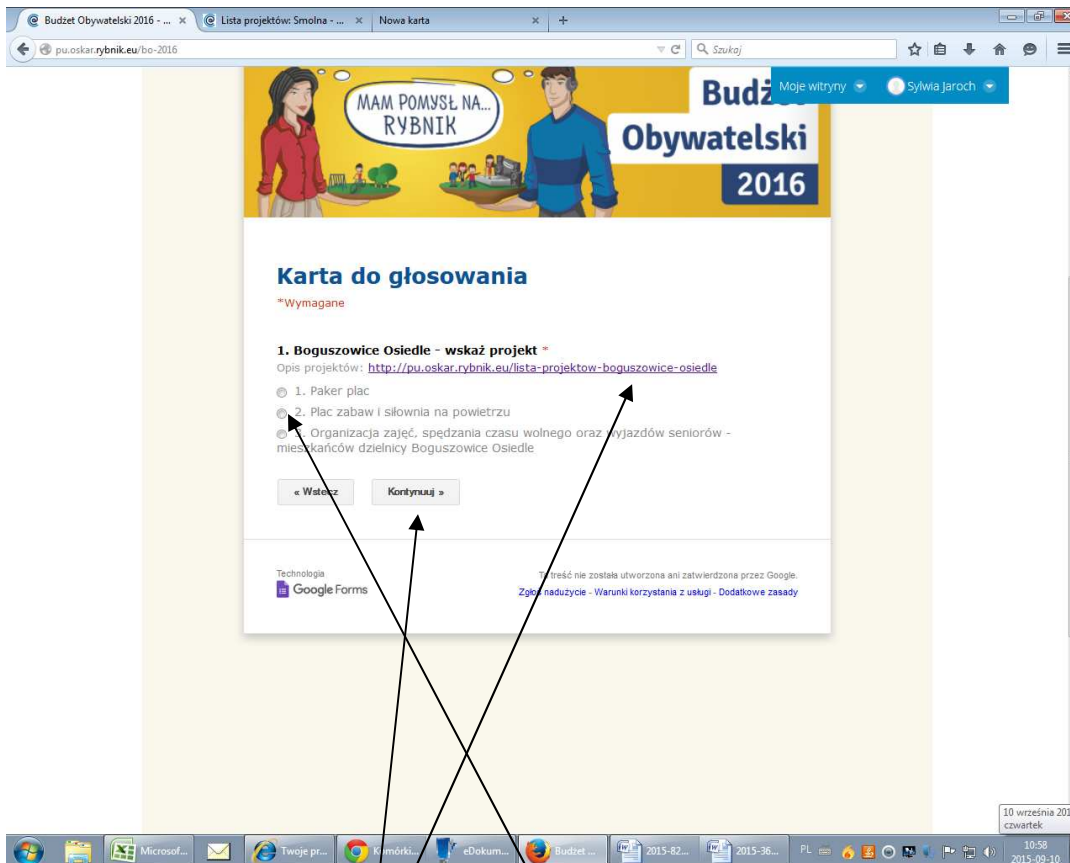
Budżet Obywatelski 2016 - ... × Lista projektów: Smolna - ... × Nowa karta × +

pu.oskar.rybnik.eu/bo-2016

Szukaj

Moje witryny Sylwia Jaroch

MAM POMYSŁ NA... RYBNIK

Budżet Obywatelski 2016

Karta do głosowania

*Wymagane

1. Boguszowice Osiedle - wskaż projekt *

Opis projektów: http://pu.oskar.rybnik.eu/lista-projektow-boguszowice-osiedle

1. Paker plac

2. Plac zabaw i siłownia na powietrzu

3. Organizacja zajęć, spędzania czasu wolnego oraz wyjazdów seniorów - mieszkańców dzielnicy Boguszowice Osiedle

« Wstecz

Kontynuuj »

Technologia

Google Forms

Ta treść nie została utworzona ani zatwierdzona przez Google.

Zgłoś nadużycie - Warunki korzystania z usługi - Dodatkowe zasady

10 września 201
czwartek

Microsof... Twoje pr... Komórki... eDokum... Budżet ... 2015-82... 2015-36... PL 10:58 2015-09-10